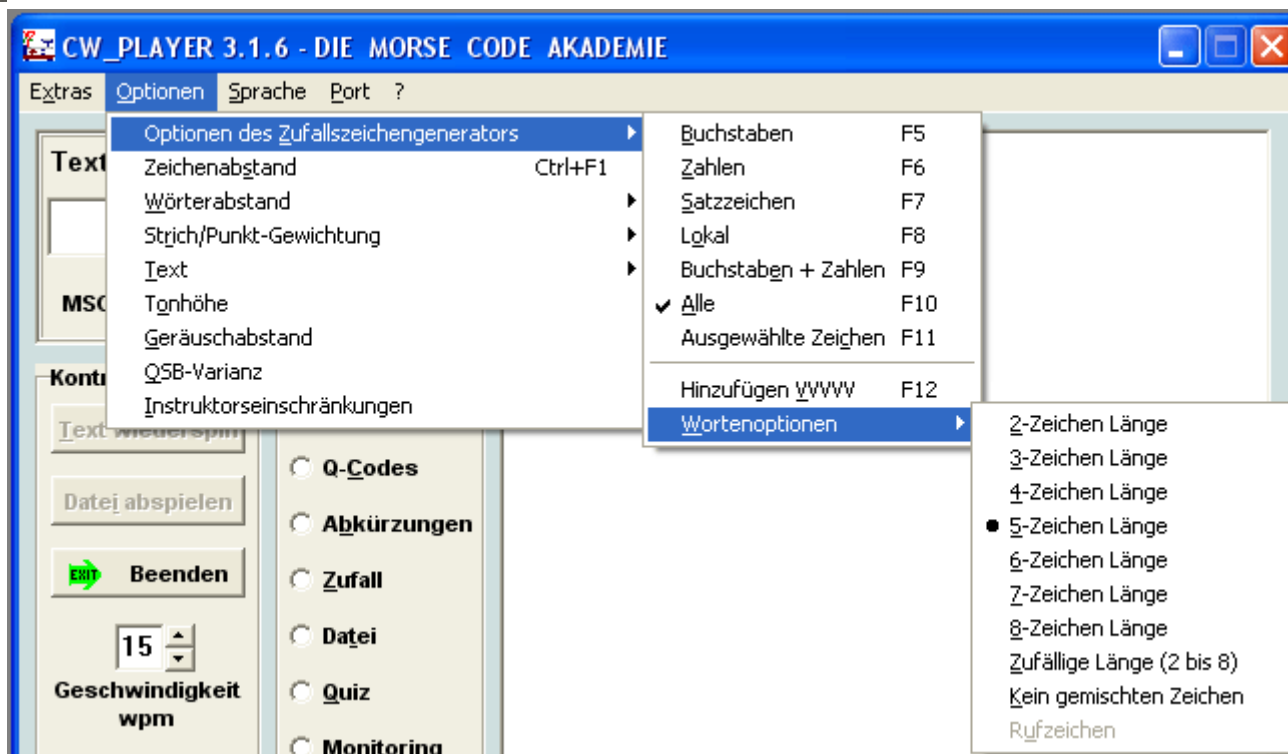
CW_PLAYER 3.1.6 - DIE MORSE CODE AKADEMIE

Extras Optionen Sprache Port ?

Optionen des Zufallszeichengenerators
Zeichenabstand Ctrl+F1
Wörterabstand
Strich/Punkt-Gewichtung
Text
Tonhöhe
Geräuschabstand
QSB-Varianz
Instruktorseinschränkungen

Buchstaben F5
Zahlen F6
Satzzeichen F7
Lokal F8
Buchstaben + Zahlen F9
Alle F10
Ausgewählte Zeichen F11
Hinzufügen VVVVV F12
Wortenoptionen

2-Zeichen Länge
3-Zeichen Länge
4-Zeichen Länge
5-Zeichen Länge
6-Zeichen Länge
7-Zeichen Länge
8-Zeichen Länge
Zufällige Länge (2 bis 8)
Kein gemischten Zeichen
Rufzeichen

Text
MSC
Kontr
Text wiederspi
Datei abspielen
EXIT Beenden
15
Geschwindigkeit wpm

Q-Codes
Abkürzungen
Zufall
Datei
Quiz
Monitoring